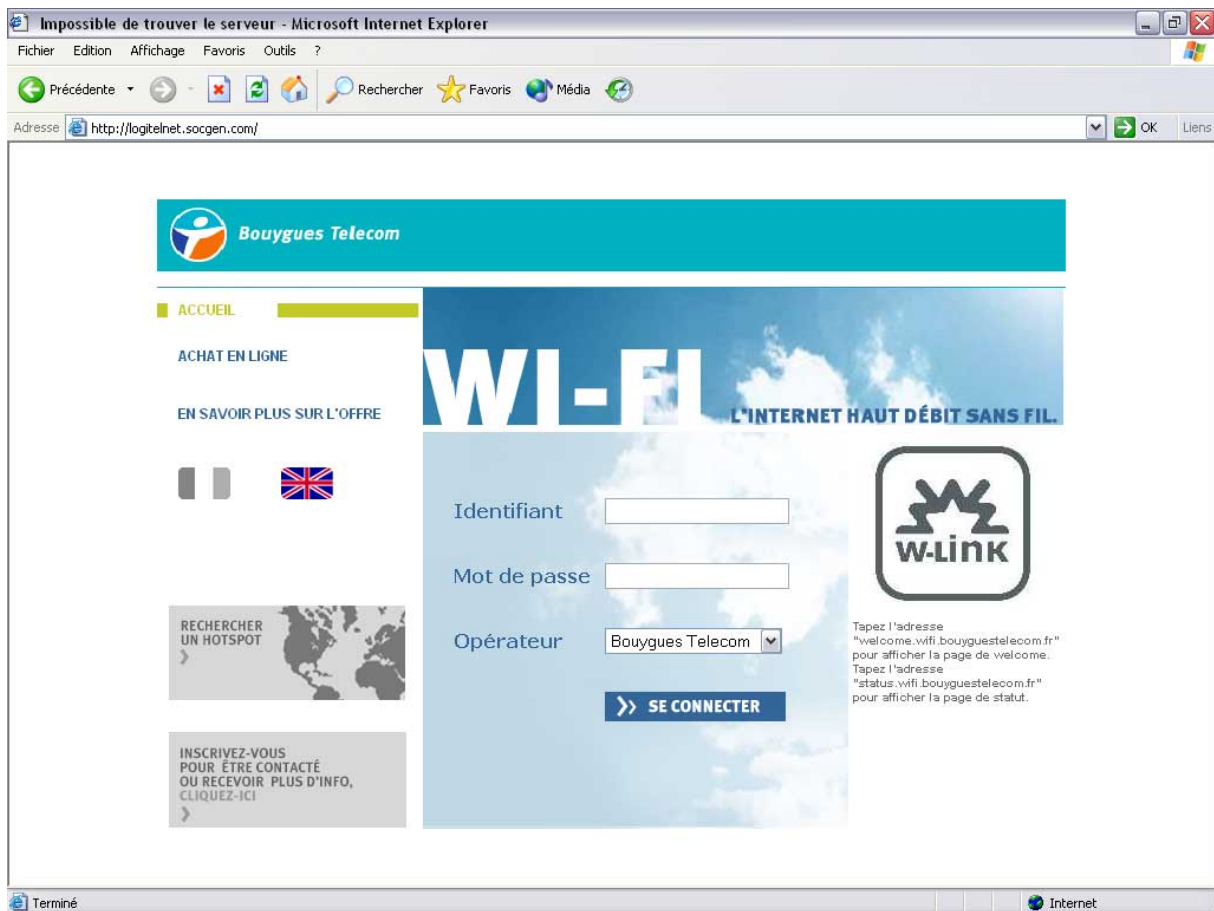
Impossible de trouver le serveur - Microsoft Internet Explorer

Fichier Edition Affichage Favoris Outils ?

Précédente Rechercher Favoris Média

Adresse http://logitelnet.socgen.com/ OK Liens

Bouygues Telecom

ACCUEIL

ACHAT EN LIGNE

EN SAVOIR PLUS SUR L'OFFRE

WI-FI L'INTERNET HAUT DÉBIT SANS FIL.

Identifiant

Mot de passe

Opérateur Bouygues Telecom

SE CONNECTER

W-LINK

Tapez l'adresse "welcome.wifi.bouyguestelecom.fr" pour afficher la page de welcome. Tapez l'adresse "status.wifi.bouyguestelecom.fr" pour afficher la page de statut.

RECHERCHER UN HOTSPOT

INSCRIVEZ-VOUS POUR ÊTRE CONTACTÉ OU RECEVOIR PLUS D'INFO, CLIQUEZ-ICI

Terminé

Internet